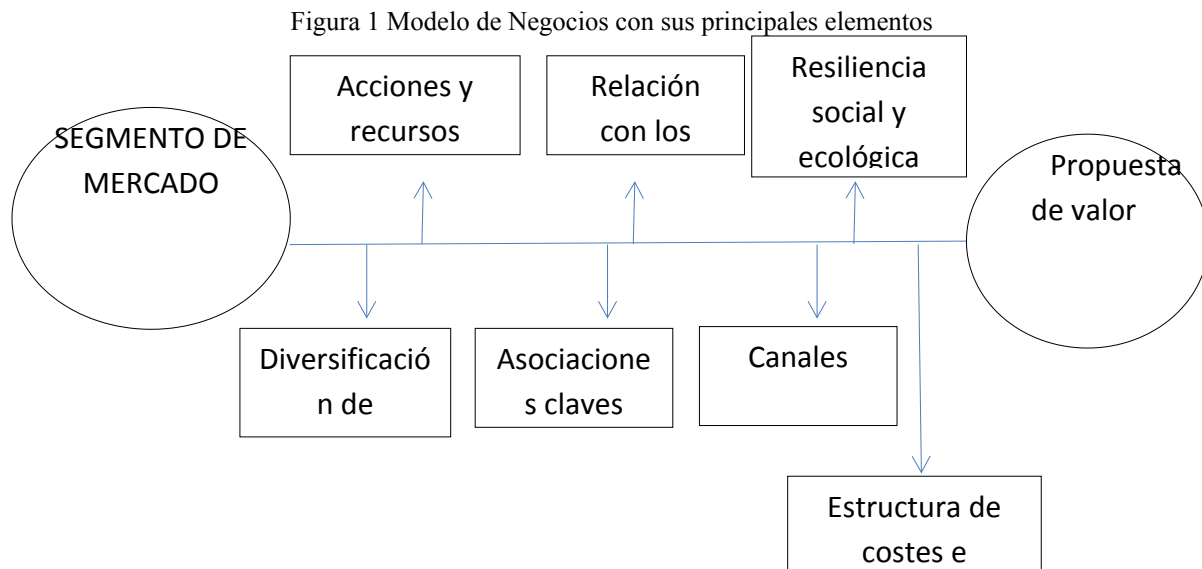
Figura 1 Modelo de Negocios con sus principales elementos

SEGMENTO DE MERCADO

Acciones y recursos

Relación con los

Resiliencia social y ecológica

Propuesta de valor

Diversificación de

Asociaciones claves

Canales

Estructura de costes e